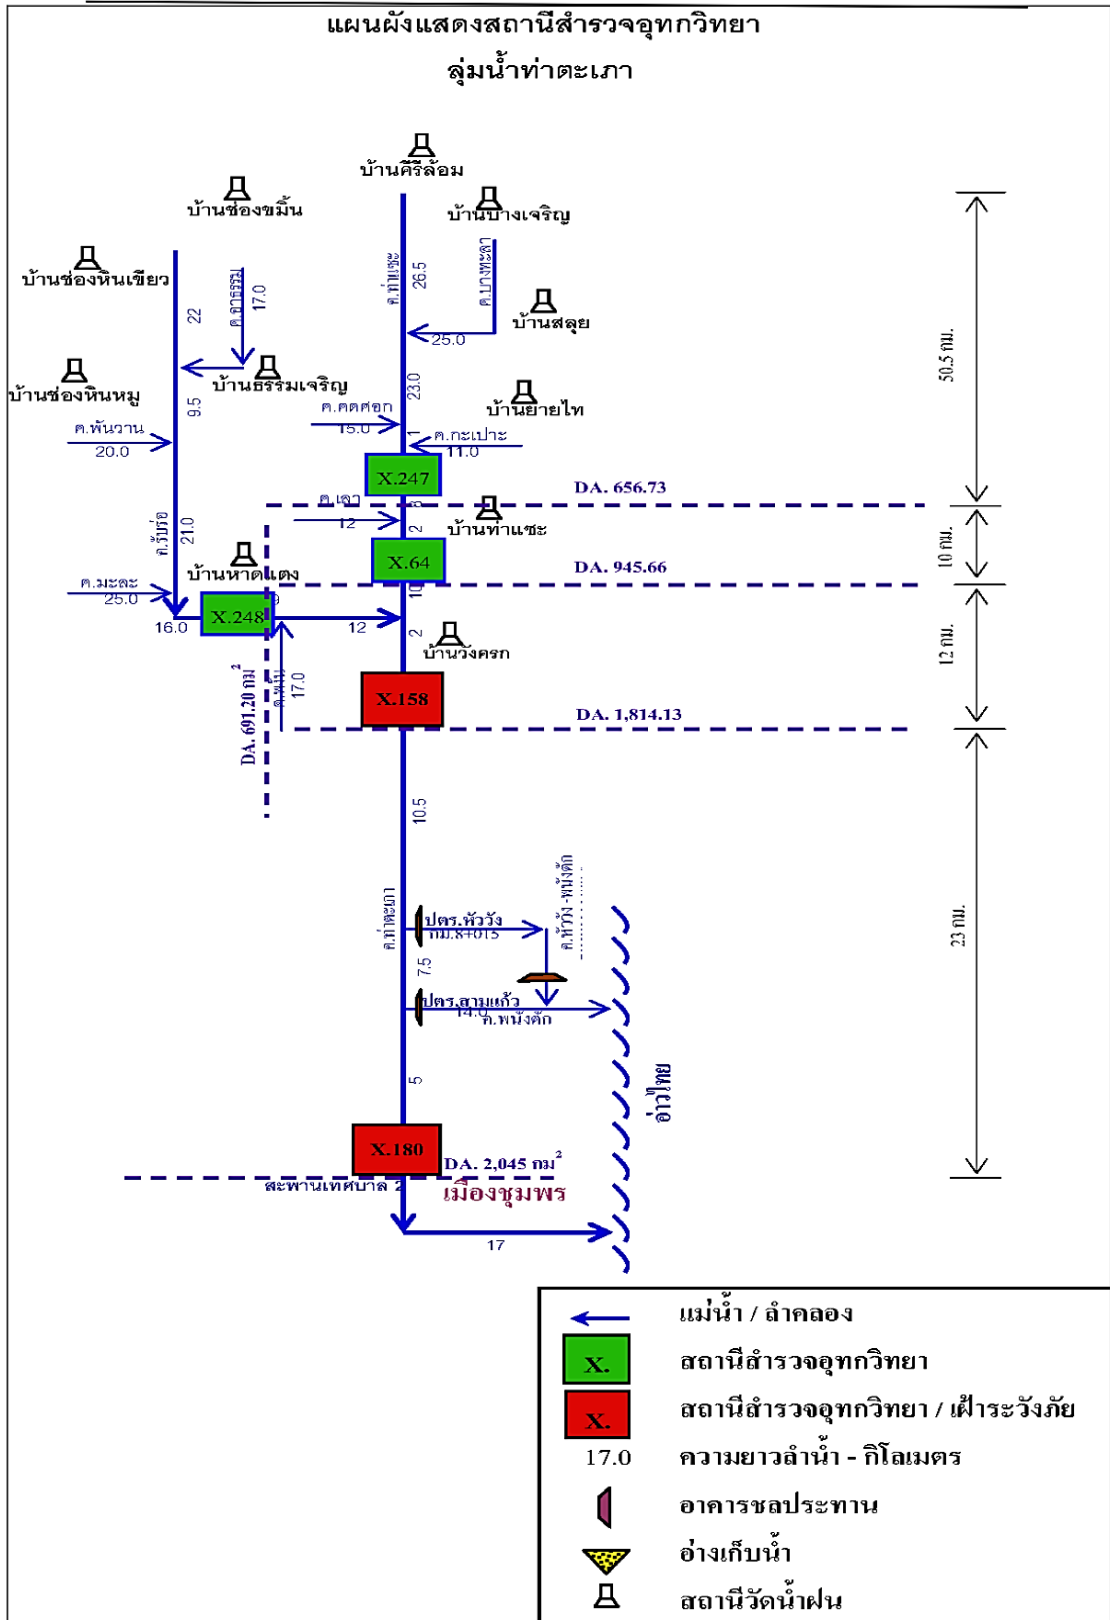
แผนผังแสดงสถานีสำรวจอุทกวิทยา
ลุ่มน้ำท่าตะเภา

บ้านศรีล้อม
บ้านช่องขมิ้น
บ้านบางเจริญ
บ้านช่องหินเขียว
ค.ท่าแซะ
26.5
ค.บางพระ
บ้านสลุย
22
ค.ธรรม
17.0
25.0
บ้านช่องหินหมู
บ้านธรรมเจริญ
23.0
9.5
ค.คดศอก
บ้านยายไท
ค.พันวาน
15.0
1
ค.กะเปาะ
20.0
11.0
X.247
DA. 656.73
ค.เขา
บ้านท่าแซะ
ค.รับร่อ
21.0
12
2
X.64
DA. 945.66
บ้านหาดแตง
ค.มะละ
10
25.0
9
16.0
X.248
12
2
บ้านวังครก
DA. 691.20 กม$^2$
ค.พัน
17.0
X.158
DA. 1,814.13
10.5
ค.ท่าตะเภา
ปตร.หัววัง
กม.8+015
ค.หัววัง-พนังตัก
7.5
ปตร.สามแก้ว
14.0
ค.พนังตัก
5
อ่าวไทย
X.180
DA. 2,045 กม$^2$
สะพานเทศบาล 2
เมืองชุมพร
17
50.5 กม.
10 กม.
12 กม.
23 กม.

แม่น้ำ / ลำคลอง
X. สถานีสำรวจอุทกวิทยา
X. สถานีสำรวจอุทกวิทยา / เฝ้าระวังภัย
17.0 ความยาวลำน้ำ - กิโลเมตร
อาคารชลประทาน
อ่างเก็บน้ำ
สถานีวัดน้ำฝน